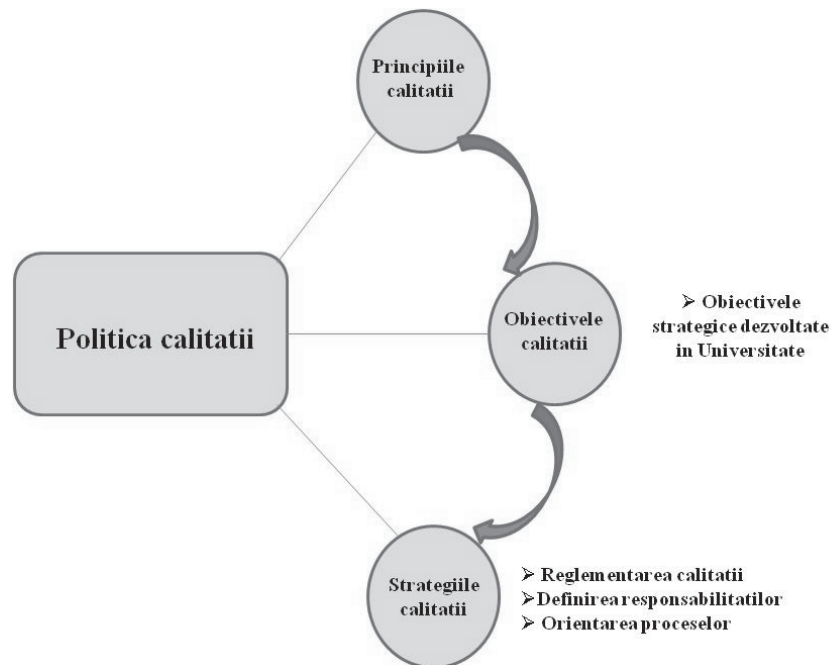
Principiile calitatii

Politica calitatii

Obiectivele calitatii

➢ Obiectivele strategice dezvoltate in Universitate

Strategiile calitatii

➢ Reglementarea calitatii
➢ Definirea responsabilitatilor
➢ Orientarea proceselor